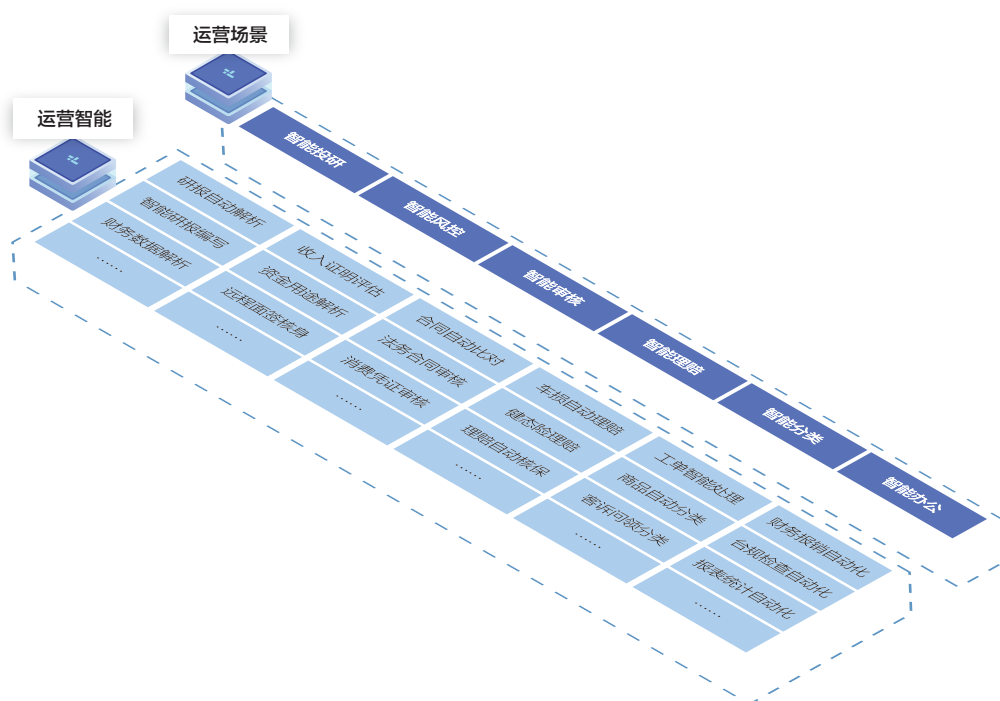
运营场景

运营智能

智能投研

智能风控

智能审核

智能理赔

智能分类

智能办公

研报自动解析
智能研报编写
财务数据解析
……

收入证明评估
资金用途解析
远程面签核身
……

合同自动比对
法务合同审核
消费凭证审核
……

车损自动理赔
健态险理赔
理赔自动核保
……

工单智能处理
商品自动分类
客诉司法分类
……

财务报销自动化
合规检查自动化
报表统计自动化
……